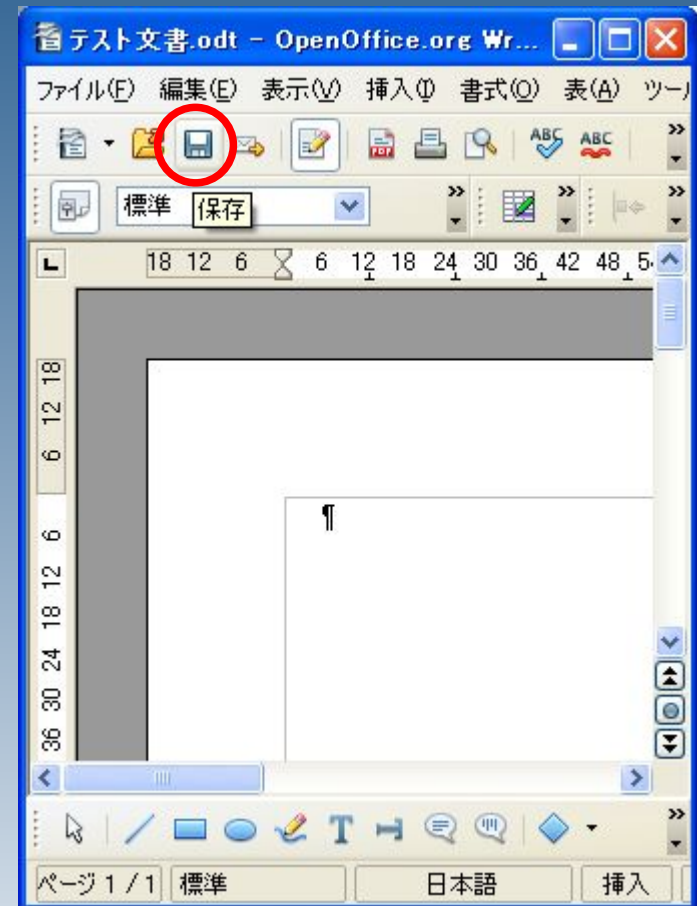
テスト文書.odt - OpenOffice.org Wr...

ファイル(F) 編集(E) 表示(V) 挿入(I) 書式(O) 表(A) ツー

ABC ABC

標準 保存

18 12 6 6 12 18 24 30 36 42 48 5

18 12 6 6 12 18 24 30 36

¶

T

ページ 1 / 1 標準 日本語 挿入